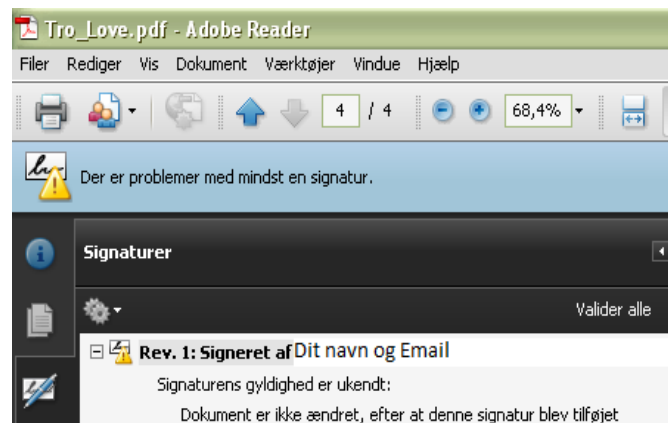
Tro_Love.pdf - Adobe Reader

Filer Rediger Vis Dokument Værktøjer Vindue Hjælp

4 / 4 68,4%

Der er problemer med mindst en signatur.

Signaturer

Valider alle

Rev. 1: Signeret af Dit navn og Email

Signaturens gyldighed er ukendt:

Dokument er ikke ændret, efter at denne signatur blev tilføjet